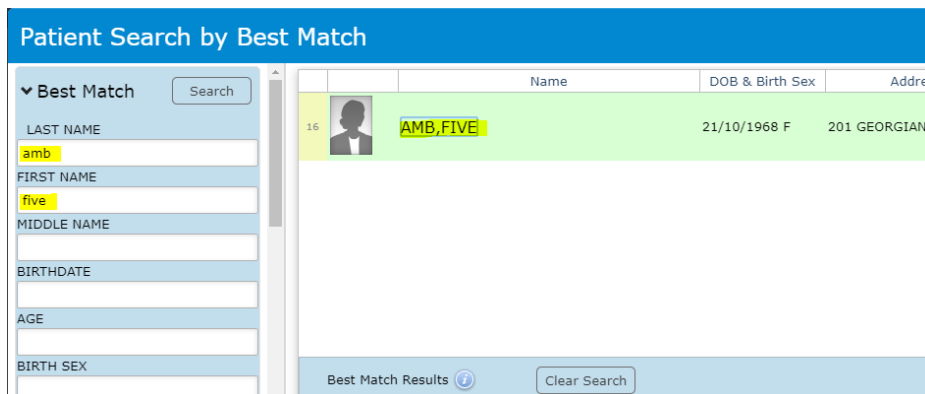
Patient Search by Best Match

Best Match
Search
LAST NAME
amb
FIRST NAME
five
MIDDLE NAME
BIRTHDATE
AGE
BIRTH SEX

| | | Name | DOB & Birth Sex | Addre |
|---|---|---|---|---|
| 16 | | AMB,FIVE | 21/10/1968 F | 201 GEORGIAN |

Best Match Results
Clear Search